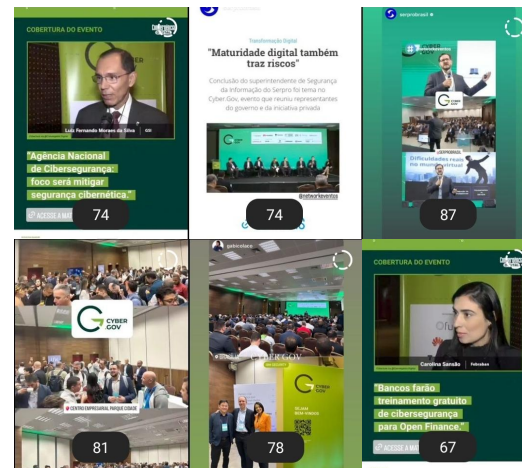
COBERTURA DO EVENTO

Cyber.Gov

Luiz Fernando Moraes da Silva

"Agência Nacional de Cibersegurança: foco será mitigar segurança cibernética."

ACESSE A MA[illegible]

74

serpro

Transformação Digital

"Maturidade digital também traz riscos"

Conclusão do superintendente de Segurança da Informação do Serpro foi tema no Cyber.Gov, evento que reuniu representantes do governo e da iniciativa privada

@networkeventos

74

serproboasf

CYBER.GOV

Dificuldades reais no mundo virtual

87

CYBER.GOV

CENTRO EMPRESARIAL PARQUE CIDADE

81

gabrielsilva

CYBER.GOV

Cyber .Gov

78

COBERTURA DO EVENTO

Cyber.Gov

Carolina Sansão | Febraban

"Bancos farão treinamento gratuito de cibersegurança para Open Finance."

ACESSE A MA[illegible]

67